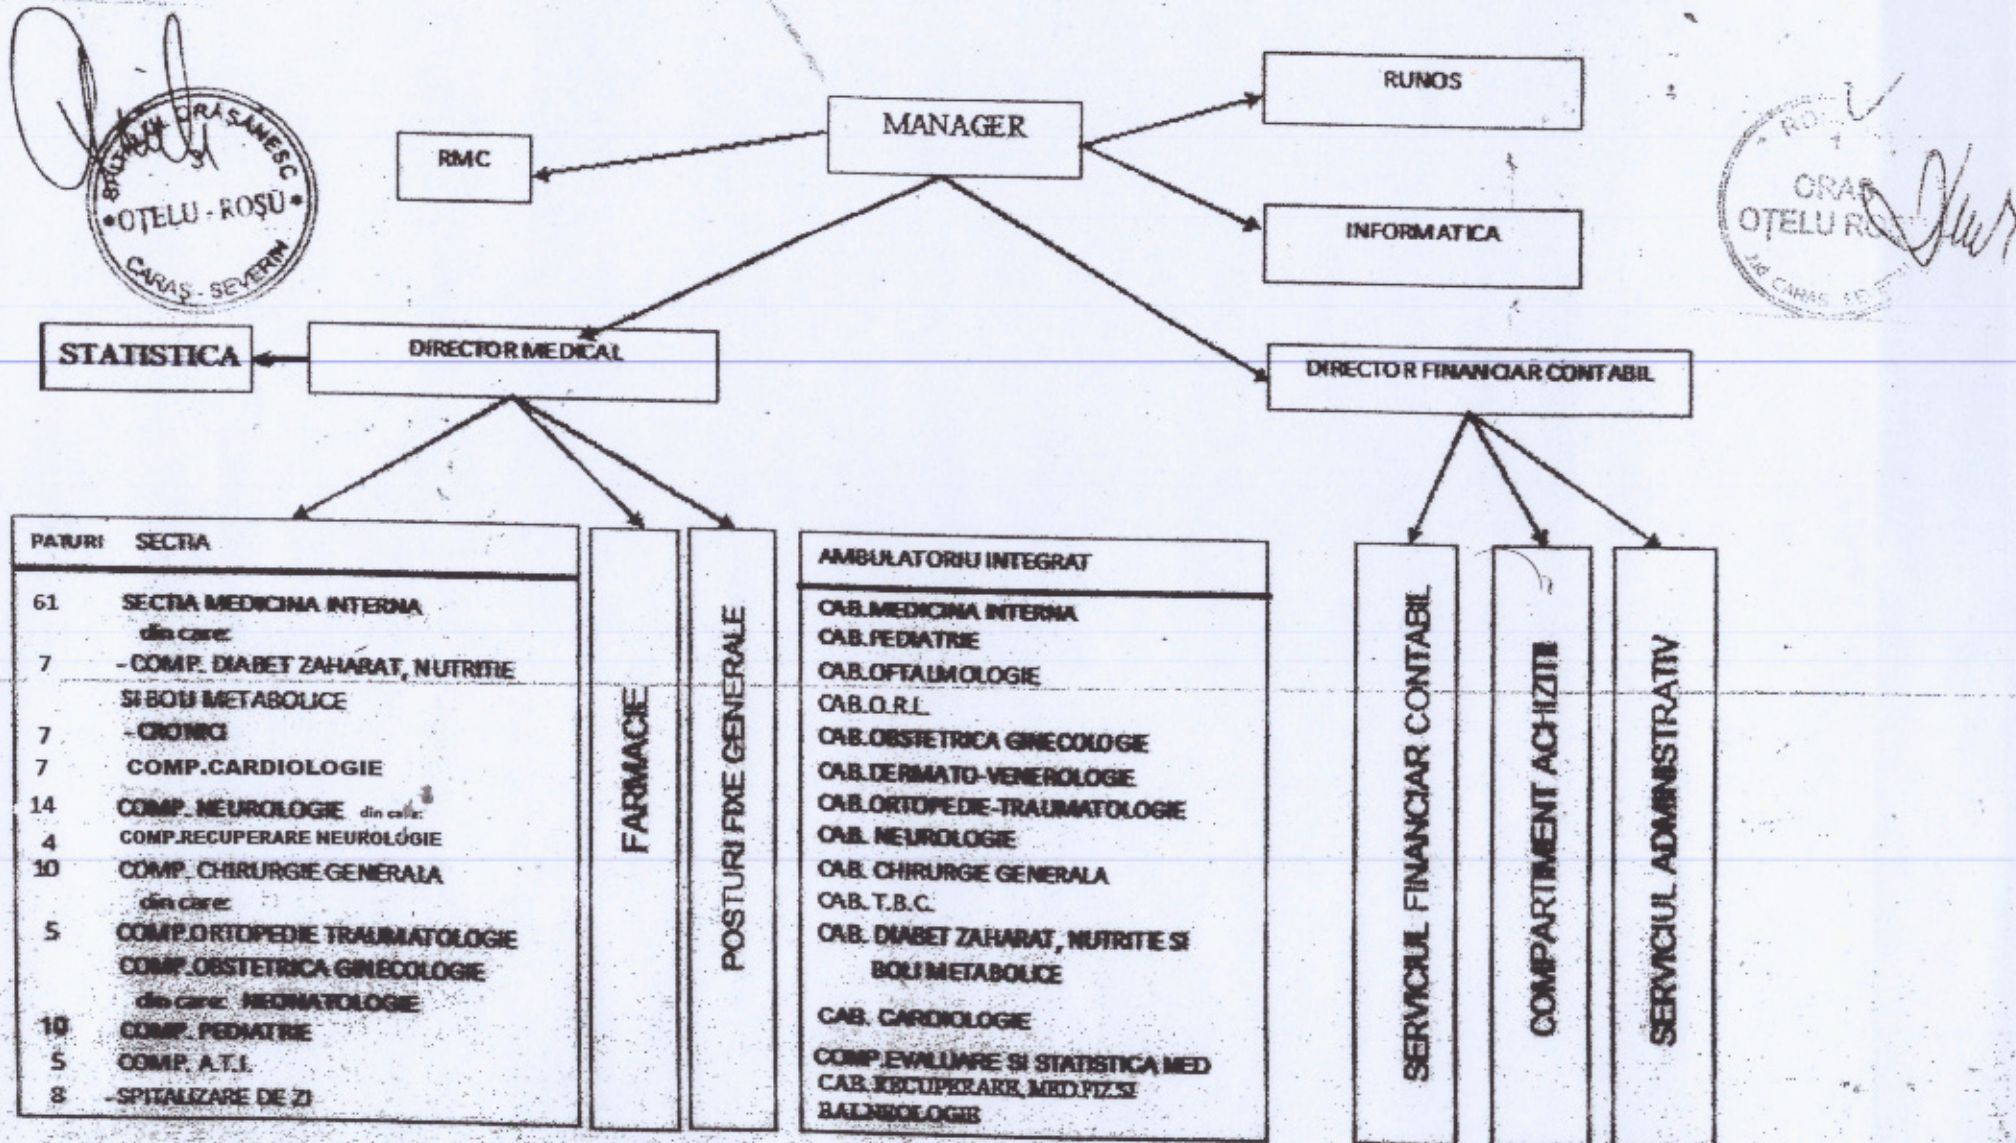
SPITALUL ORĂȘENESC
31
OȚELU - ROȘU
CARAȘ - SEVERIN

MANAGER

RMC

RUNOS

INFORMATICA

ROȘU
ORAȘ
OȚELU R
CARAȘ

STATISTICA

DIRECTOR MEDICAL

DIRECTOR FINANCIAR CONTABIL

| PATURI | SECTIA |
|---|---|
| 61 | SECTIA MEDICINA INTERNA din care: |
| 7 | - COMP. DIABET ZAHARAT, NUTRITIE SI BOLI METABOLICE |
| 7 | - CRONICI |
| 7 | COMP.CARDIOLOGIE |
| 14 | COMP. NEUROLOGIE din care: |
| 4 | COMP.RECUPERARE NEUROLOGIE |
| 10 | COMP. CHIRURGIE GENERALA din care: |
| 5 | COMP.ORTOPEDIE TRAUMATOLOGIE |
| | COMP.OBSTETRICA GINECOLOGIE din care: NEONATOLOGIE |
| 10 | COMP. PEDIATRIE |
| 5 | COMP. A.T.I. |
| 8 | -SPITALIZARE DE ZI |

FARMACIE

POSTURI FIXE GENERALE

AMBULATORIU INTEGRAT
CAB.MEDICINA INTERNA
CAB.PEDIATRIE
CAB.OFTALMOLOGIE
CAB.O.R.L.
CAB.OBSTETRICA GINECOLOGIE
CAB.DERMATO-VENEROLOGIE
CAB.ORTOPEDIE-TRAUMATOLOGIE
CAB. NEUROLOGIE
CAB. CHIRURGIE GENERALA
CAB. T.B.C.
CAB. DIABET ZAHARAT, NUTRITIE SI BOLI METABOLICE
CAB. CARDIOLOGIE
COMP.EVALUARE SI STATISTICA MED
CAB. RECUPERARE, MED.FIZ.SI BALNEOLOGIE

SERVICIUL FINANCIAR CONTABIL

COMPARTIMENT ACHIZITII

SERVICIUL ADMINISTRATIV